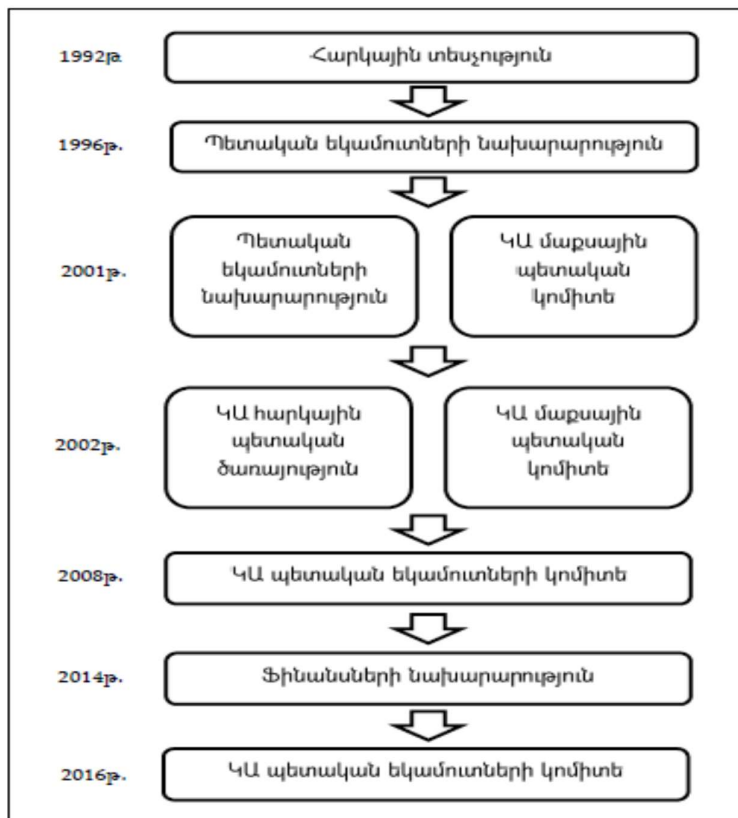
1992թ. Հարկային տեսչություն

1996թ. Պետական եկամուտների նախարարություն

2001թ. Պետական եկամուտների նախարարություն

ԿԱ մաքսային պետական կոմիտե

2002թ. ԿԱ հարկային պետական ծառայություն

ԿԱ մաքսային պետական կոմիտե

2008թ. ԿԱ պետական եկամուտների կոմիտե

2014թ. Ֆինանսների նախարարություն

2016թ. ԿԱ պետական եկամուտների կոմիտե